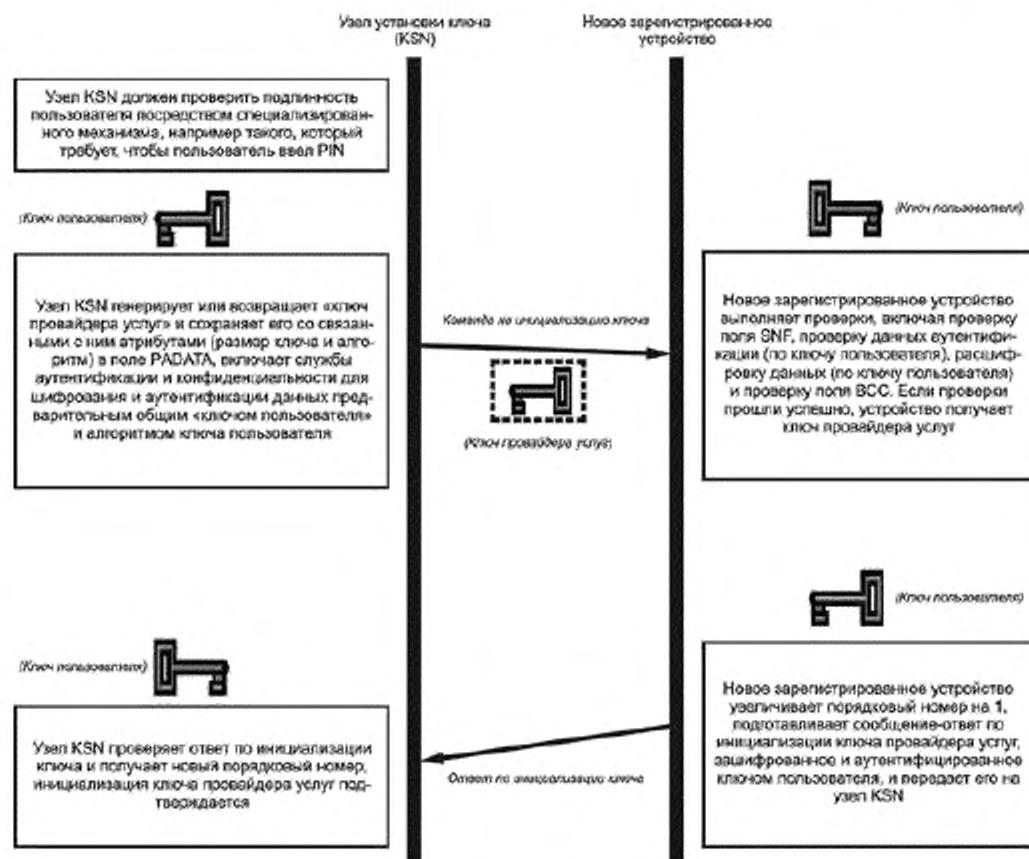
Узел установки ключа (KSN)

Новое зарегистрированное устройство

Узел KSN должен проверить подлинность пользователя посредством специализированного механизма, например такого, который требует, чтобы пользователь ввел PIN

(Ключ пользователя)

(Ключ пользователя)

Узел KSN генерирует или возвращает «ключ провайдера услуг» и сохраняет его со связанными с ним атрибутами (размер ключа и алгоритм) в поле PADATA, включает службы аутентификации и конфиденциальности для шифрования и аутентификации данных предварительным общим «ключом пользователя» и алгоритмом ключа пользователя

Команда на инициализацию ключа

(Ключ провайдера услуг)

Новое зарегистрированное устройство выполняет проверки, включая проверку поля SNF, проверку данных аутентификации (по ключу пользователя), расшифровку данных (по ключу пользователя) и проверку поля BCC. Если проверки прошли успешно, устройство получает ключ провайдера услуг

(Ключ пользователя)

(Ключ пользователя)

Узел KSN проверяет ответ по инициализации ключа и получает новый порядковый номер, инициализация ключа провайдера услуг подтверждается

Ответ на инициализацию ключа

Новое зарегистрированное устройство увеличивает порядковый номер на 1, подготавливает сообщение-ответ по инициализации ключа провайдера услуг, зашифрованное и аутентифицированное ключом пользователя, и передает его на узел KSN